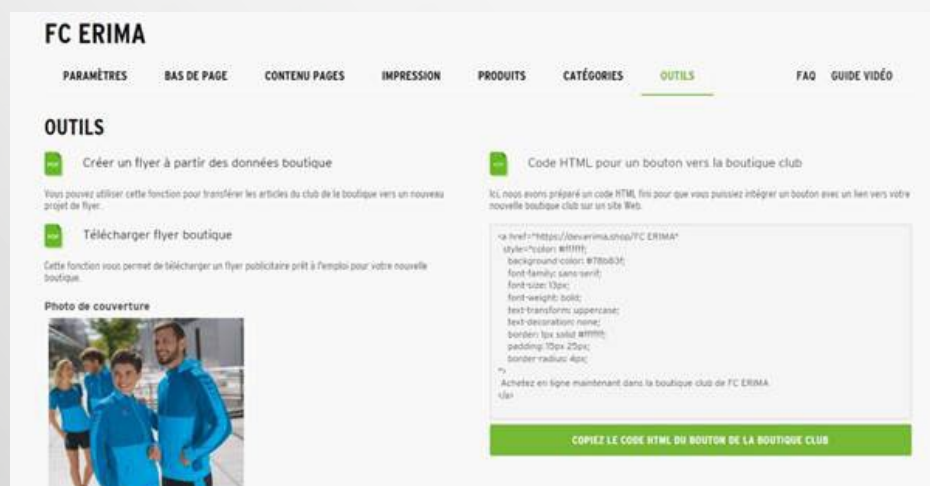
FC ERIMA

PARAMÈTRES BAS DE PAGE CONTENU PAGES IMPRESSION PRODUITS CATÉGORIES OUTILS FAQ GUIDE VIDÉO

OUTILS

Créer un flyer à partir des données boutique

Vous pouvez utiliser cette fonction pour transférer les articles du club de la boutique vers un nouveau projet de flyer.

Télécharger flyer boutique

Cette fonction vous permet de télécharger un flyer publicitaire prêt à l'emploi pour votre nouvelle boutique.

Photo de couverture

Code HTML pour un bouton vers la boutique club

Ici, nous avons préparé un code HTML fini pour que vous puissiez intégrer un bouton avec un lien vers votre nouvelle boutique club sur un site Web.

<a href="https://devarima.shop/FC ERIMA"
style="color: #ffffff;
background-color: #78b83f;
font-family: sans-serif;
font-size: 13px;
font-weight: bold;
text-transform: uppercase;
text-decoration: none;
border: 1px solid #ffffff;
padding: 10px 25px;
border-radius: 4px;
">
Achetez en ligne maintenant dans la boutique club de FC ERIMA
</a>

COPIEZ LE CODE HTML DU BOUTON DE LA BOUTIQUE CLUB